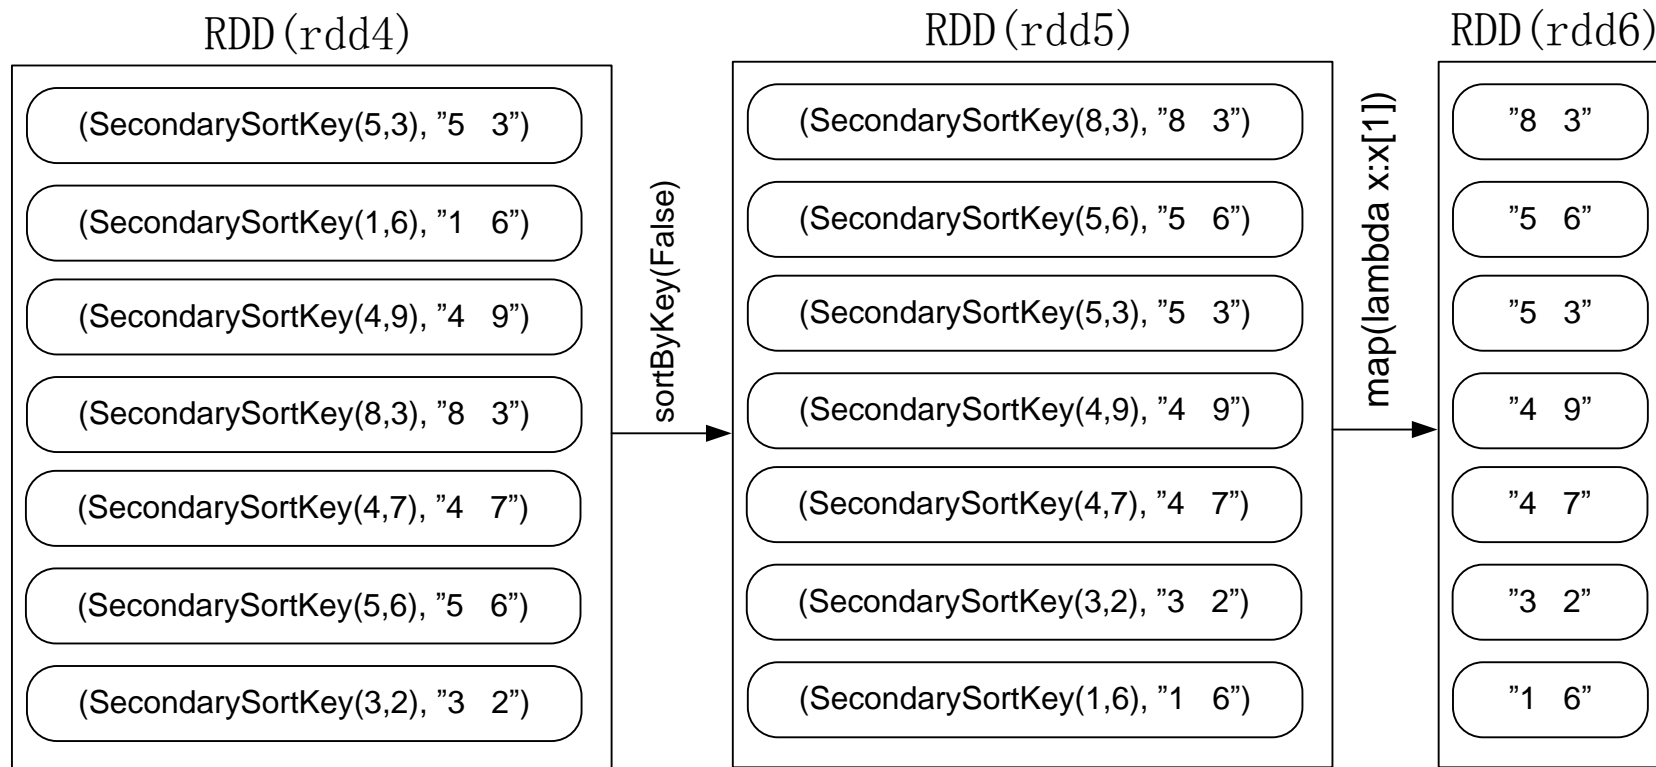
RDD(rdd4)

(SecondarySortKey(5,3), ”5 3”)

(SecondarySortKey(1,6), ”1 6”)

(SecondarySortKey(4,9), ”4 9”)

(SecondarySortKey(8,3), ”8 3”)

(SecondarySortKey(4,7), ”4 7”)

(SecondarySortKey(5,6), ”5 6”)

(SecondarySortKey(3,2), ”3 2”)

sortByKey(False)

RDD(rdd5)

(SecondarySortKey(8,3), ”8 3”)

(SecondarySortKey(5,6), ”5 6”)

(SecondarySortKey(5,3), ”5 3”)

(SecondarySortKey(4,9), ”4 9”)

(SecondarySortKey(4,7), ”4 7”)

(SecondarySortKey(3,2), ”3 2”)

(SecondarySortKey(1,6), ”1 6”)

map(lambda x:x[1])

RDD(rdd6)

”8 3”

”5 6”

”5 3”

”4 9”

”4 7”

”3 2”

”1 6”